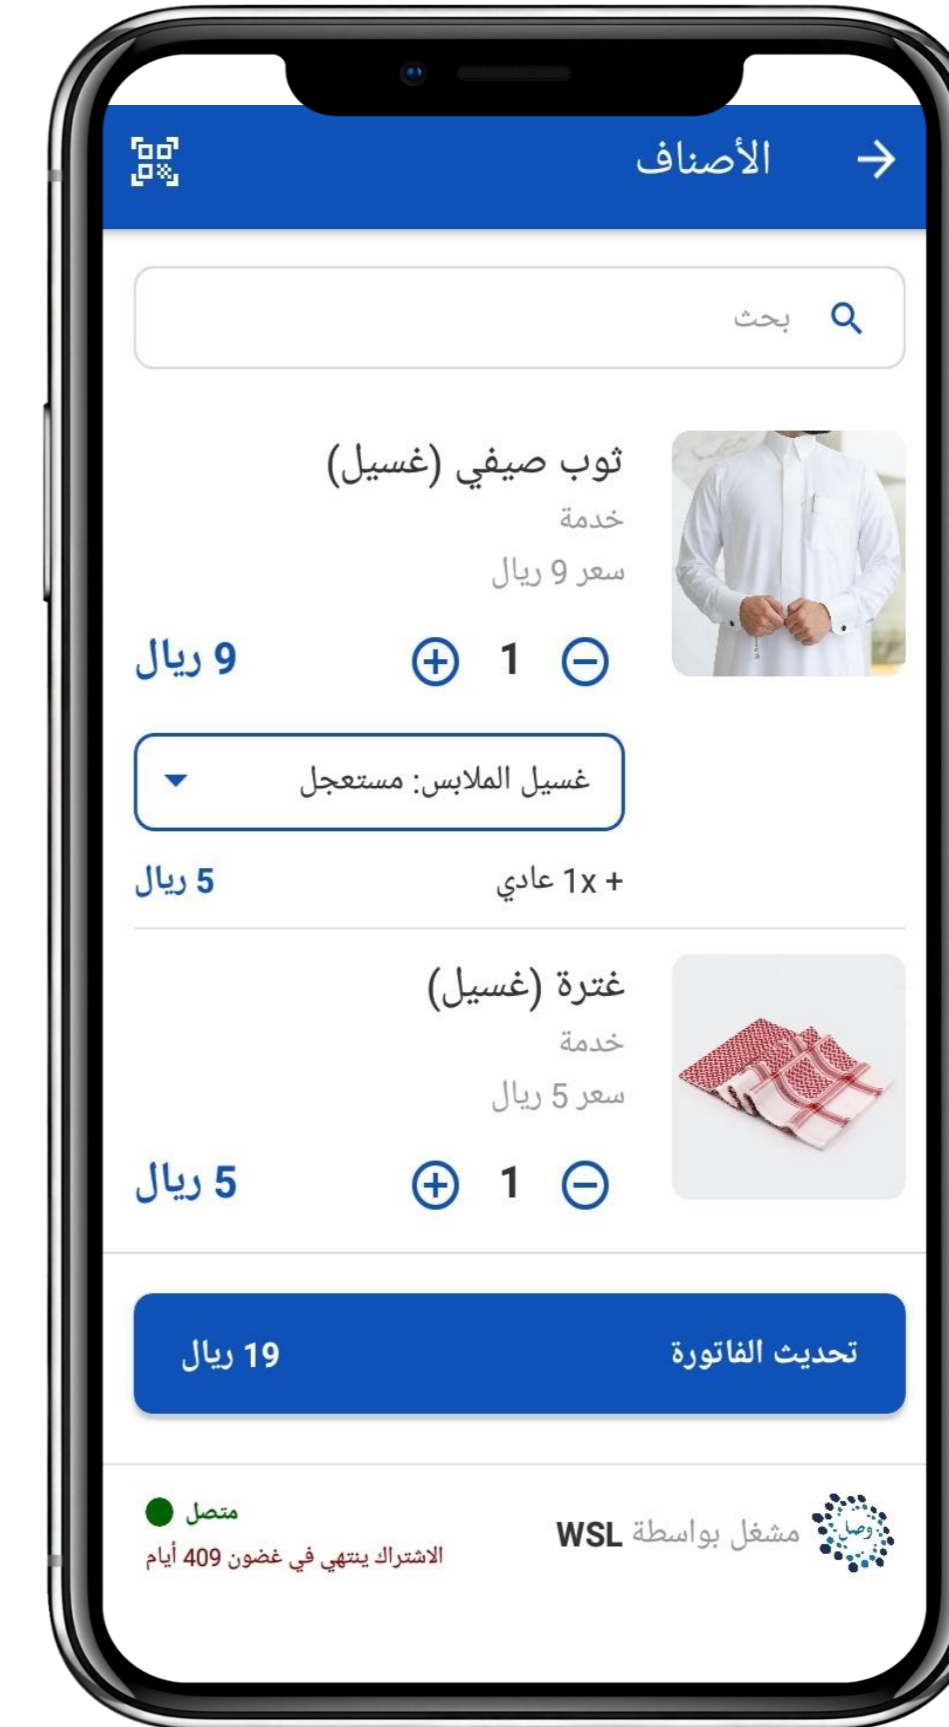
الأصناف

بحث

ثوب صيفي (غسيل)
خدمة
سعر 9 ريال
1
9 ريال

غسيل الملابس: مستعجل

+ 1x عادي
5 ريال

غترة (غسيل)
خدمة
سعر 5 ريال
1
5 ريال

تحديث الفاتورة
19 ريال

وصل
مشغل بواسطة WSL

متصل
الاشتراك ينتهي في غضون 409 أيام